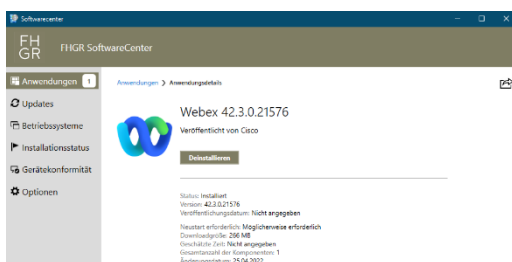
Softwarecenter

FH GR FHGR SoftwareCenter

Anwendungen 1

Updates

Betriebssysteme

Installationsstatus

Gerätekonformität

Optionen

Anwendungen > Anwendungsdetails

Webex 42.3.0.21576

Veröffentlicht von Cisco

Deinstallieren

Status: Installiert
Version: 42.3.0.21576
Veröffentlichungsdatum: Nicht angegeben

Neustart erforderlich: Möglicherweise erforderlich
Downloadgröße: 286 MB
Geschätzte Zeit: Nicht angegeben
Gesamtanzahl der Komponenten: 1
Änderungsdatum: 25.04.2022